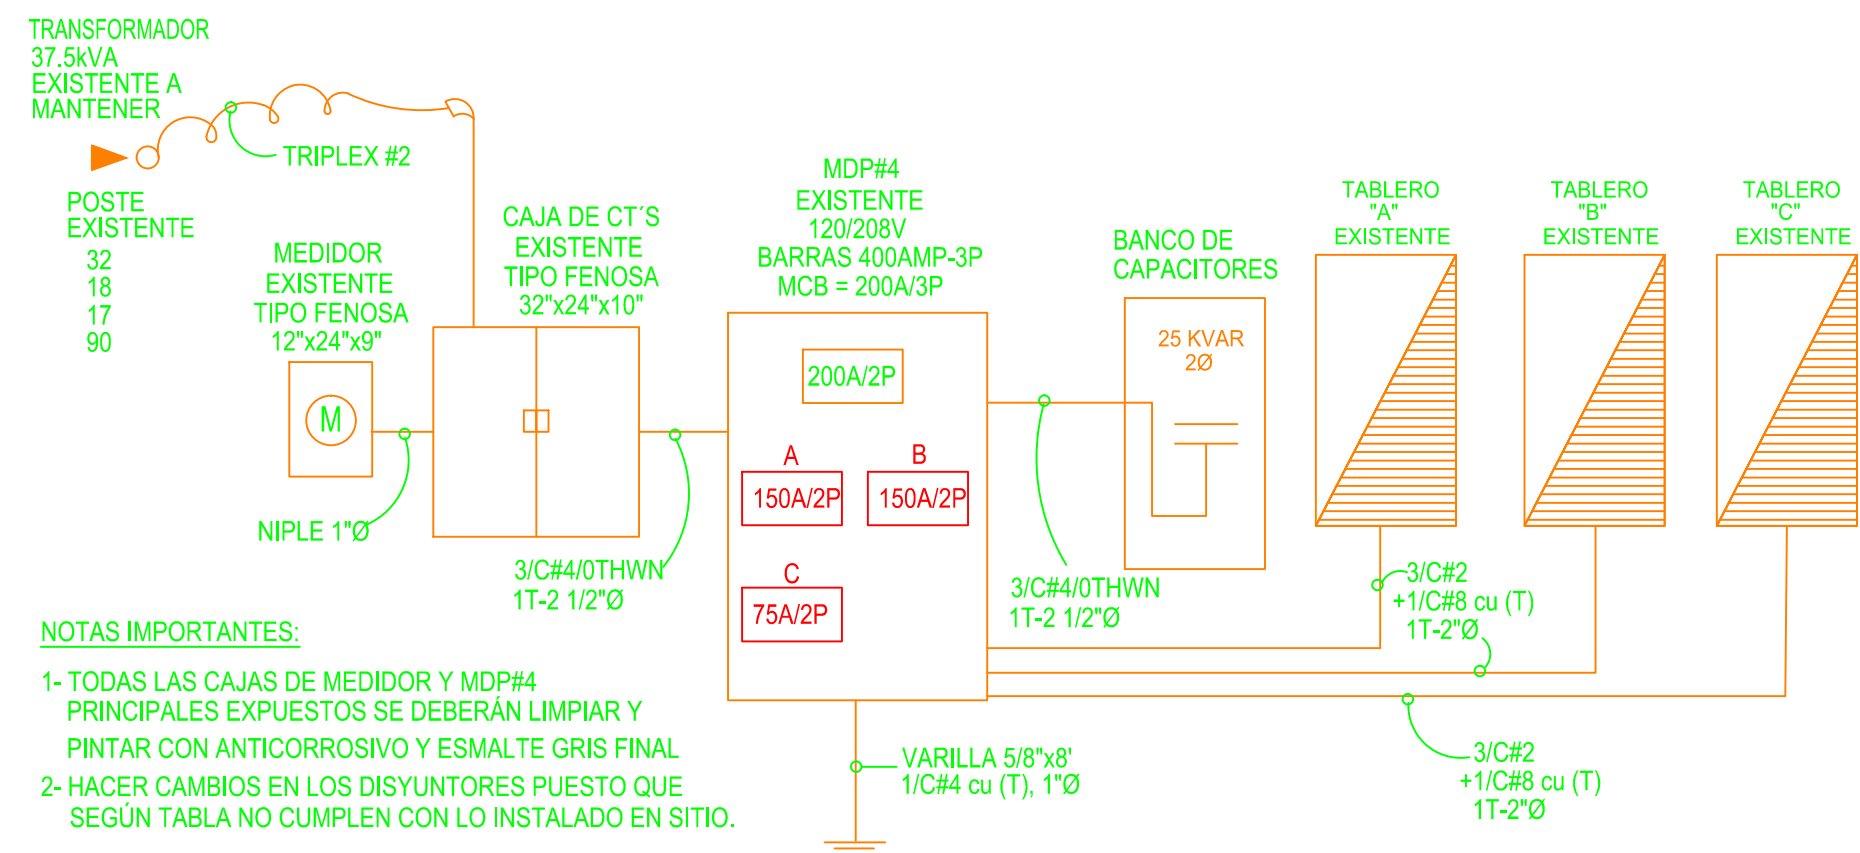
TRANSFORMADOR
37.5kVA
EXISTENTE A
MANTENER

TRIPLEX #2

POSTE
EXISTENTE
32
18
17
90

MEDIDOR
EXISTENTE
TIPO FENOSA
12"x24"x9"

M

NIPLE 1"Ø

CAJA DE CT´S
EXISTENTE
TIPO FENOSA
32"x24"x10"

3/C#4/0THWN
1T-2 1/2"Ø

MDP#4
EXISTENTE
120/208V
BARRAS 400AMP-3P
MCB = 200A/3P

200A/2P

A
150A/2P

B
150A/2P

C
75A/2P

BANCO DE
CAPACITORES

25 KVAR
2Ø

3/C#4/0THWN
1T-2 1/2"Ø

TABLERO
"A"
EXISTENTE

TABLERO
"B"
EXISTENTE

TABLERO
"C"
EXISTENTE

3/C#2
+1/C#8 cu (T)
1T-2"Ø

VARILLA 5/8"x8'
1/C#4 cu (T), 1"Ø

3/C#2
+1/C#8 cu (T)
1T-2"Ø

NOTAS IMPORTANTES:

1- TODAS LAS CAJAS DE MEDIDOR Y MDP#4 PRINCIPALES EXPUESTOS SE DEBERÁN LIMPIAR Y PINTAR CON ANTICORROSIVO Y ESMALTE GRIS FINAL

2- HACER CAMBIOS EN LOS DISYUNTORES PUESTO QUE SEGÚN TABLA NO CUMPLEN CON LO INSTALADO EN SITIO.